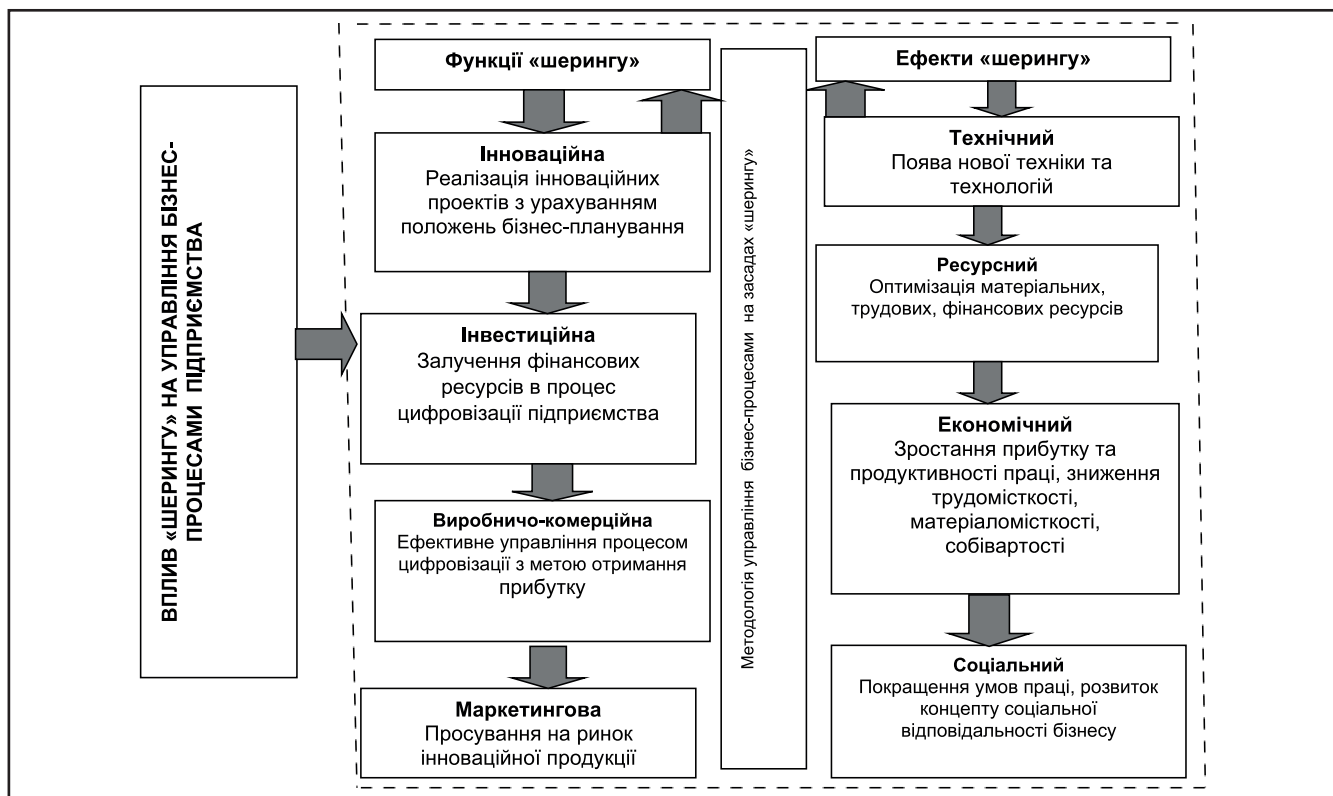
ВПЛИВ «ШЕРИНГУ» НА УПРАВЛІННЯ БІЗНЕС-ПРОЦЕСАМИ ПІДПРИЄМСТВА

Функції «шерингу»

Інноваційна
Реалізація інноваційних проектів з урахуванням положень бізнес-планування

Інвестиційна
Залучення фінансових ресурсів в процес цифровізації підприємства

Виробничо-комерційна
Ефективне управління процесом цифровізації з метою отримання прибутку

Маркетингова
Просування на ринок інноваційної продукції

Методологія управління бізнес-процесами на засадах «шерингу»

Ефекти «шерингу»

Технічний
Поява нової техніки та технологій

Ресурсний
Оптимізація матеріальних, трудових, фінансових ресурсів

Економічний
Зростання прибутку та продуктивності праці, зниження трудомісткості, матеріаломісткості, собівартості

Соціальний
Покращення умов праці, розвиток концепту соціальної відповідальності бізнесу